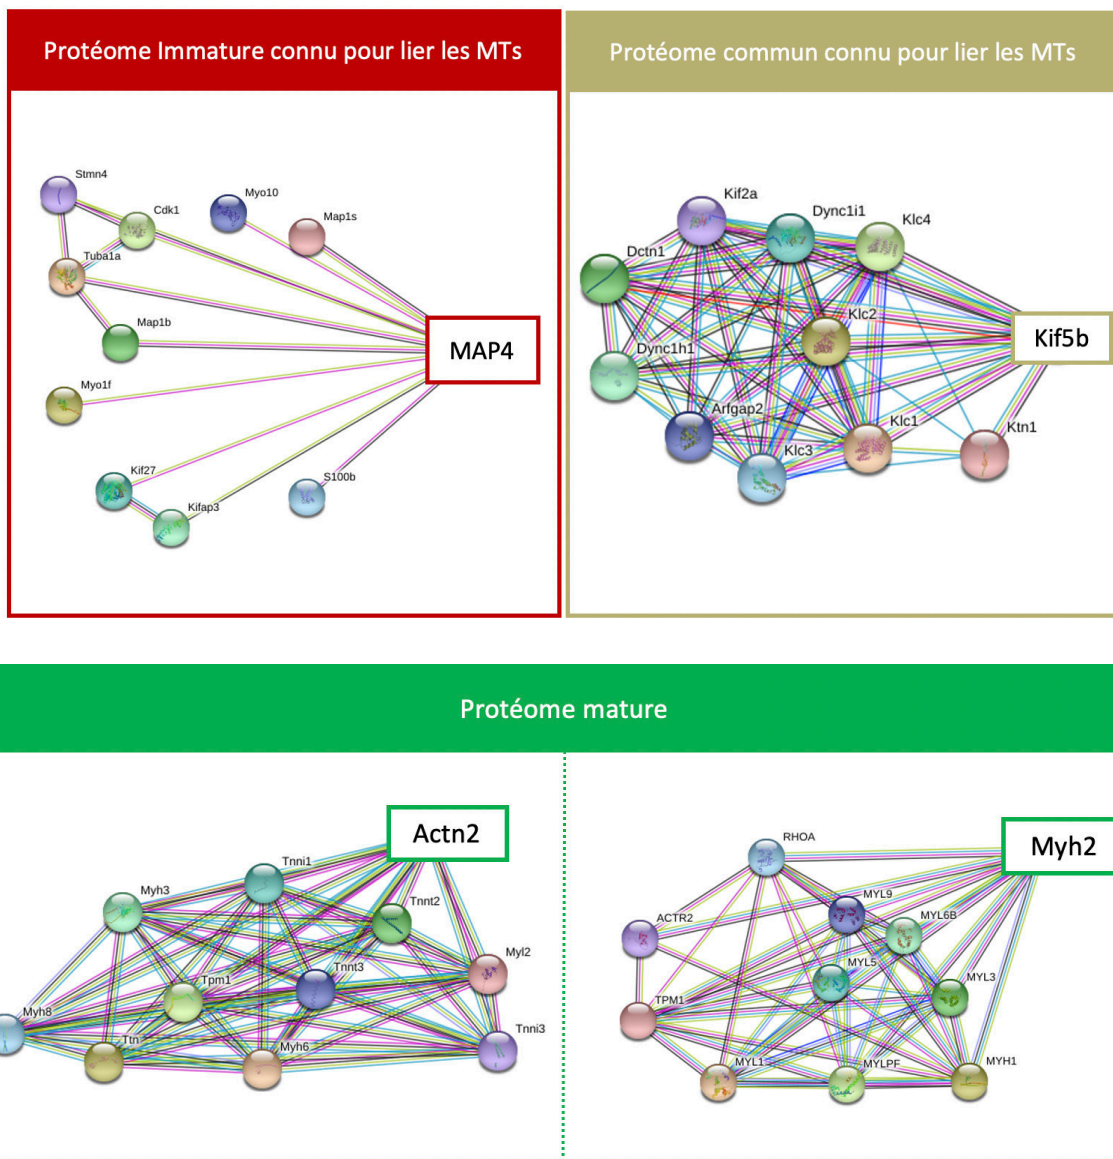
Protéome Immature connu pour lier les MTs

Stmn4
Cdk1
Myo10
Map1s
Tuba1a
Map1b
MAP4
Myo1f
Kif27
Kifap3
S100b

Protéome commun connu pour lier les MTs

Kif2a
Dync1i1
Klc4
Dctn1
Klc2
Kif5b
Dync1h1
Arfgap2
Klc1
Ktn1
Klc3

Protéome mature

Actn2
Tnni1
Myh3
Tnnt2
Myl2
Tnnt3
Tpm1
Myh8
Ttn
Myh6
Tnni3

RHOA
Myh2
MYL9
ACTR2
MYL6B
MYL5
MYL3
TPM1
MYL1
MYLPF
MYH1